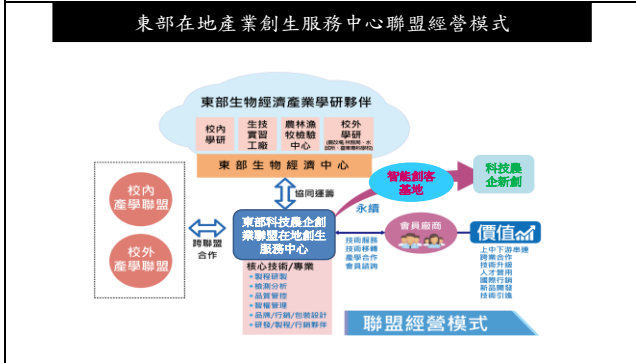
東部在地產業創生服務中心聯盟經營模式

東部生物經濟產業學研夥伴

校內學研

生技實習工廠

農林漁牧檢驗中心

校外學研
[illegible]

東部生物經濟中心

協同運籌

校內產學聯盟

校外產學聯盟

跨聯盟合作

東部科技農企創業聯盟在地創生服務中心

智能創客基地

科技農企新創

永續

會員廠商

技術服務
技術移轉
產學合作
會員諮詢

價值

上中下游串連
跨業合作
技術升級
人才養用
國際行銷
新品開發
技術引進

核心技術/專業
• 製程研發
• 檢測分析
• 品質管理
• 品牌管理
• 品牌/行銷/包裝設計
• 研發/製程/行銷夥伴

聯盟經營模式